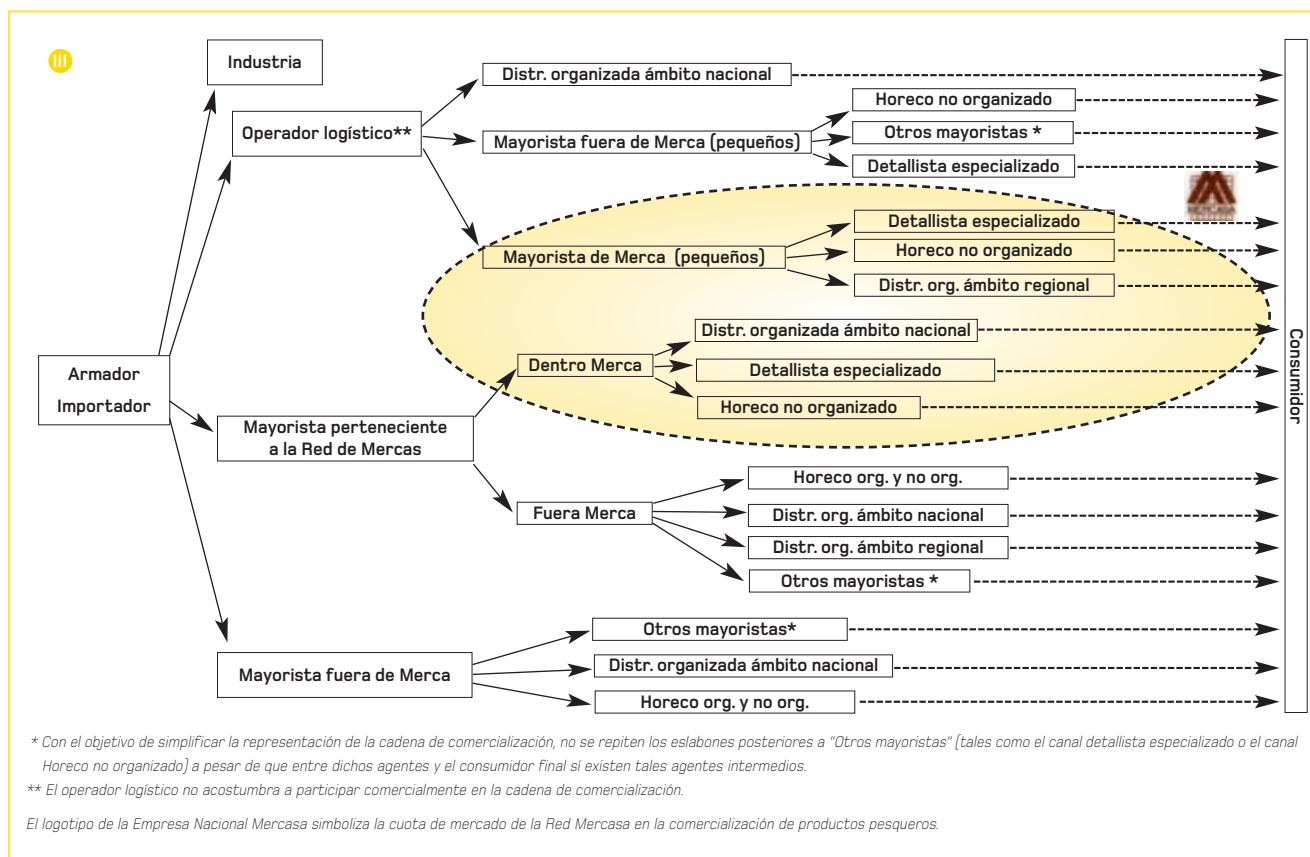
III

Industria

Operador logístico**

Distr. organizada ámbito nacional

Mayorista fuera de Merca (pequeños)

Horeco no organizado

Otros mayoristas *

Detallista especializado

Mayorista de Merca (pequeños)

Detallista especializado

Horeco no organizado

Distr. org. ámbito regional

Armador Importador

Dentro Merca

Distr. organizada ámbito nacional

Detallista especializado

Horeco no organizado

Mayorista perteneciente a la Red de Mercas

Fuera Merca

Horeco org. y no org.

Distr. org. ámbito nacional

Distr. org. ámbito regional

Otros mayoristas *

Mayorista fuera de Merca

Otros mayoristas*

Distr. organizada ámbito nacional

Horeco org. y no org.

Consumidor

* Con el objetivo de simplificar la representación de la cadena de comercialización, no se repiten los eslabones posteriores a "Otros mayoristas" (tales como el canal detallista especializado o el canal Horeco no organizado) a pesar de que entre dichos agentes y el consumidor final sí existen tales agentes intermedios.

** El operador logístico no acostumbra a participar comercialmente en la cadena de comercialización.

El logotipo de la Empresa Nacional Mercasa simboliza la cuota de mercado de la Red Mercasa en la comercialización de productos pesqueros.